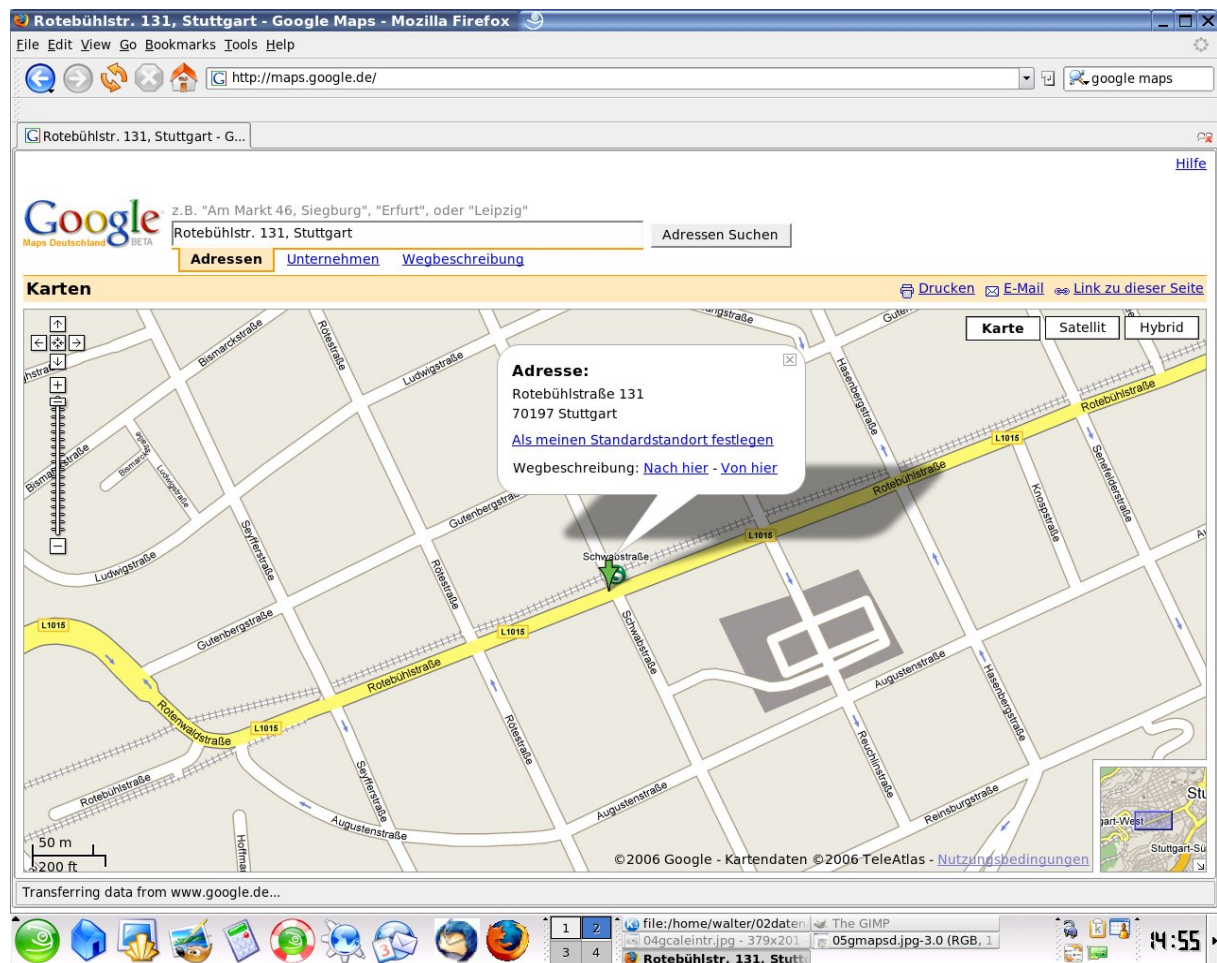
Rotebühlstr. 131, Stuttgart - Google Maps - Mozilla Firefox

File Edit View Go Bookmarks Tools Help

http://maps.google.de/

google maps

Rotebühlstr. 131, Stuttgart - G...

Hilfe

Google Maps Deutschland BETA

z.B. "Am Markt 46, Siegburg", "Erfurt", oder "Leipzig"

Rotebühlstr. 131, Stuttgart

Adressen Suchen

Adressen Unternehmen Wegbeschreibung

Karten

Drucken E-Mail Link zu dieser Seite

Karte Satellit Hybrid

Adresse:
Rotebühlstraße 131
70197 Stuttgart

Als meinen Standardstandort festlegen

Wegbeschreibung: Nach hier - Von hier

Bismarckstraße Rötestraße Ludwigstraße Hasenbergstraße Rotebühlstraße L1015 Senefelderstraße Knospstraße Gutenbergstraße Seyfferstraße Schwabstraße Rotenwaldstraße Augustenstraße Reuchlinstraße Reinsburgstraße

50 m
200 ft

©2006 Google - Kartendaten ©2006 TeleAtlas - Nutzungsbedingungen

Stu
gart-West
Stuttgart-Sü

Transferring data from www.google.de...

1 2 3 4

file:/home/walter/02daten
The GIMP
04gcaleintr.jpg - 379x201
05gmapsd.jpg-3.0 (RGB, 1
Rotebühlstr. 131, Stutt

14:55